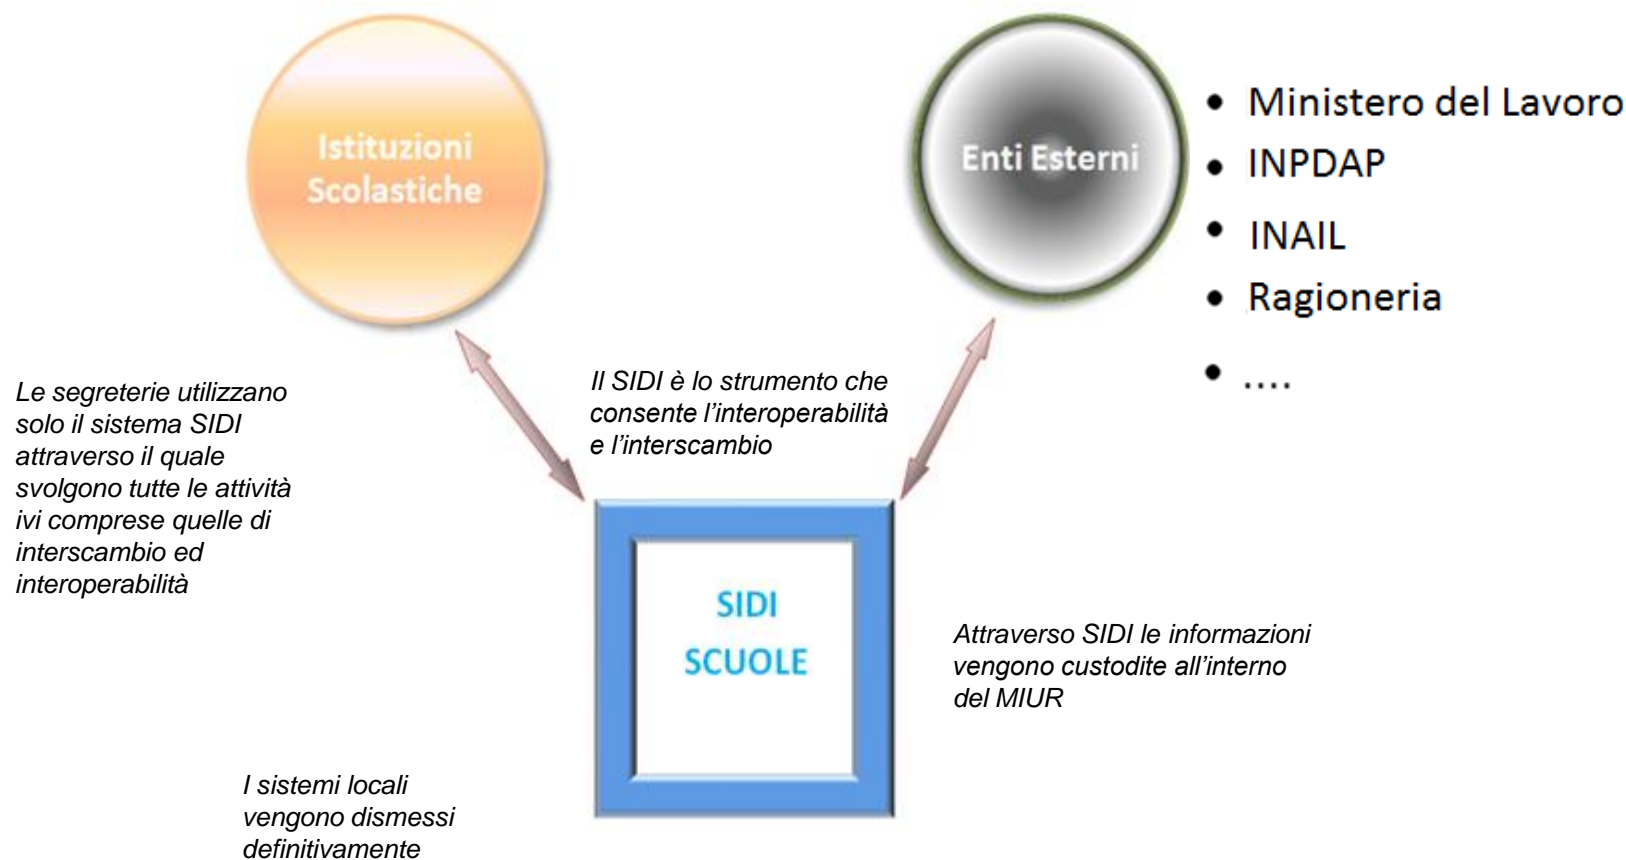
Istituzioni Scolastiche

Enti Esterni

- Ministero del Lavoro
- INPDAP
- INAIL
- Ragioneria
- ....

Le segreterie utilizzano solo il sistema SIDI attraverso il quale svolgono tutte le attività ivi comprese quelle di interscambio ed interoperabilità

Il SIDI è lo strumento che consente l'interoperabilità e l'interscambio

SIDI
SCUOLE

Attraverso SIDI le informazioni vengono custodite all'interno del MIUR

I sistemi locali vengono dismessi definitivamente